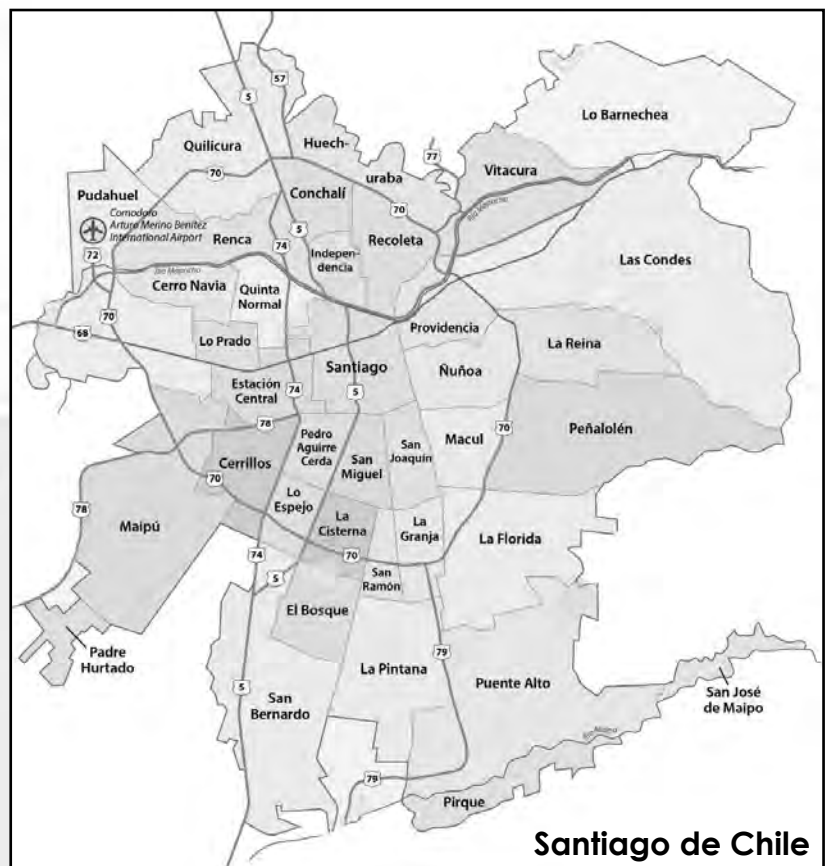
57
5
Lo Barnechea
Quilicura
Huech-uraba
77
Vitacura
70
Pudahuel
Conchalí
70
Río Mapocho
Comodoro Arturo Merino Benítez International Airport
5
Renca
74
Indepen-dencia
Recoleta
72
Las Condes
Río Mapocho
Cerro Navia
Quinta Normal
70
68
Providencia
Lo Prado
La Reina
Santiago
Ñuñoa
Estación Central
74
5
78
70
Peñalolén
Pedro Aguirre Cerda
San Joaquín
Macul
Cerrillos
San Miguel
70
Lo Espejo
78
Maipú
La Cisterna
La Granja
La Florida
70
74
San Ramón
5
El Bosque
Padre Hurtado
79
La Pintana
Puente Alto
San José de Maipo
5
Río Maipo
San Bernardo
79
Pirque
Santiago de Chile